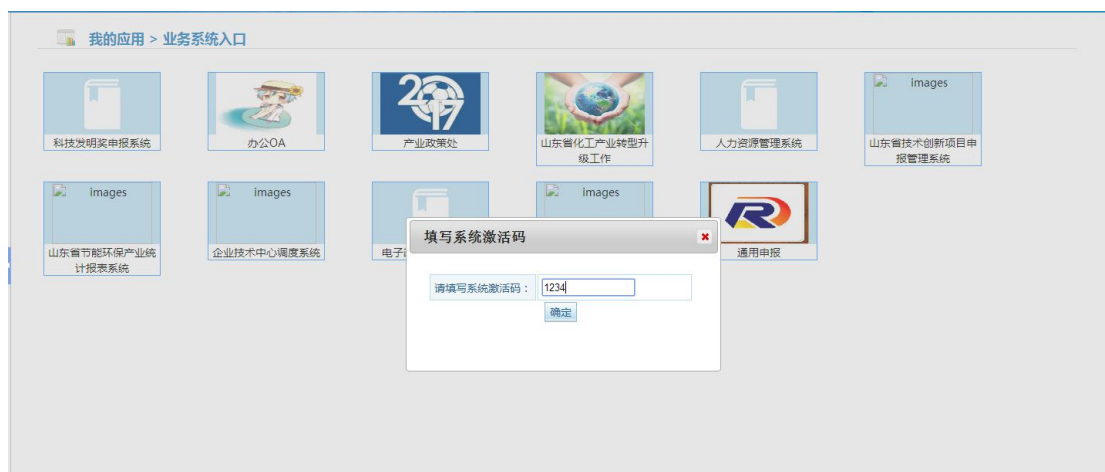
我的应用 > 业务系统入口

科技发明奖申报系统

办公OA

2017

产业政策处

山东省化工产业转型升级工作

人力资源管理系统

images

山东省技术创新项目申报管理系统

images

山东省节能环保产业统计报表系统

images

企业技术中心调度系统

电子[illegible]

images

通用申报

填写系统激活码

请填写系统激活码：1234

确定